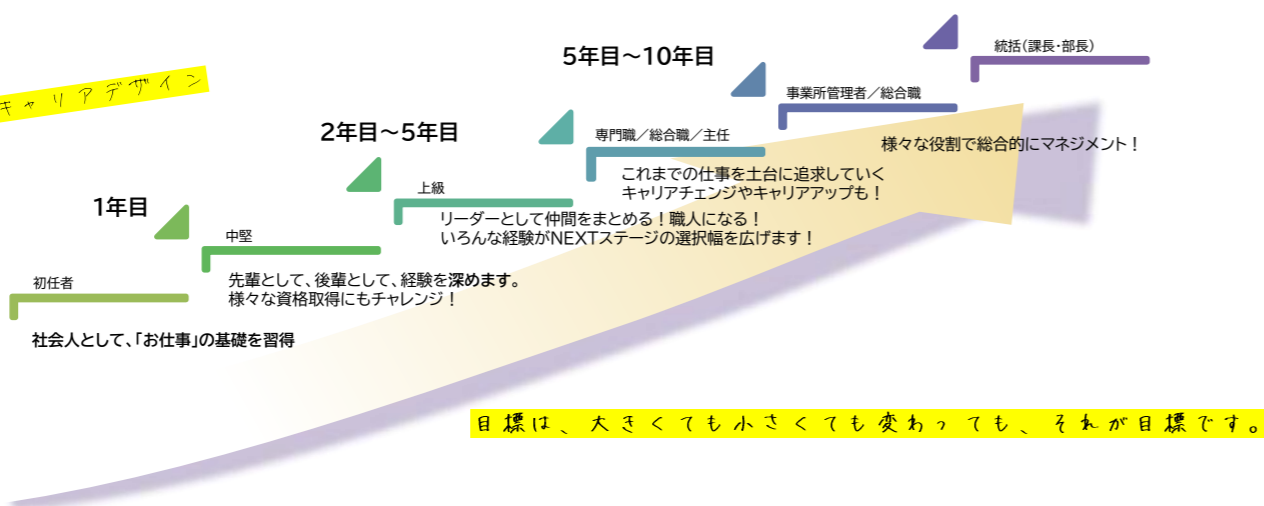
キャリアデザイン

1年目

初任者

社会人として、「お仕事」の基礎を習得

中堅

先輩として、後輩として、経験を深めます。
様々な資格取得にもチャレンジ！

2年目～5年目

上級

リーダーとして仲間をまとめる！職人になる！
いろんな経験がNEXTステージの選択幅を広げます！

5年目～10年目

専門職／総合職／主任

これまでの仕事を土台に追求していく
キャリアチェンジやキャリアアップも！

事業所管理者／総合職

様々な役割で総合的にマネジメント！

統括（課長・部長）

目標は、大きくても小さくても変わっても、それが目標です。